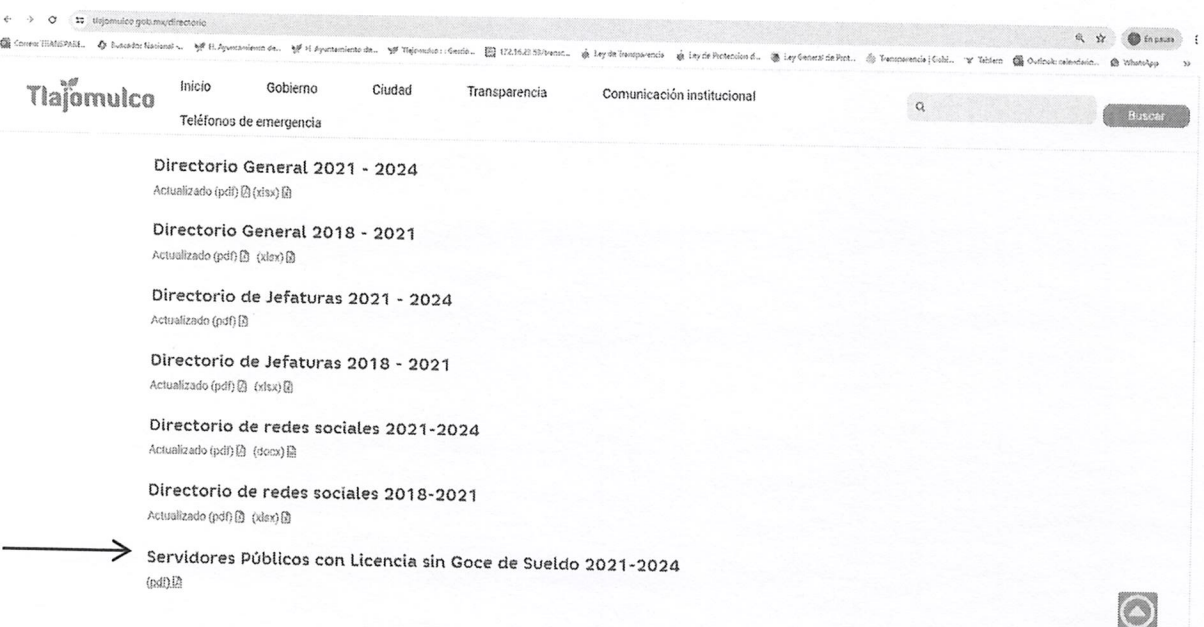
tlajomulco.gob.mx/directorio

Correo TRANPASE... Buscador Nacional... H. Ayuntamiento de... H. Ayuntamiento de... Tlajomulco: Gestio... 172.16.22.53/transc... Ley de Transparencia Ley de Protección d... Ley General de Prot... Transparencia | Gobi... Tablero Outlook: calendario... WhatsApp

En pausa

Tlajomulco

Inicio Gobierno Ciudad Transparencia Comunicación institucional

Teléfonos de emergencia

Buscar

Directorio General 2021 - 2024
Actualizado (pdf) (xlsx)

Directorio General 2018 - 2021
Actualizado (pdf) (xlsx)

Directorio de Jefaturas 2021 - 2024
Actualizado (pdf)

Directorio de Jefaturas 2018 - 2021
Actualizado (pdf) (xlsx)

Directorio de redes sociales 2021-2024
Actualizado (pdf) (docx)

Directorio de redes sociales 2018-2021
Actualizado (pdf) (xlsx)

Servidores Públicos con Licencia sin Goce de Sueldo 2021-2024
(pdf)